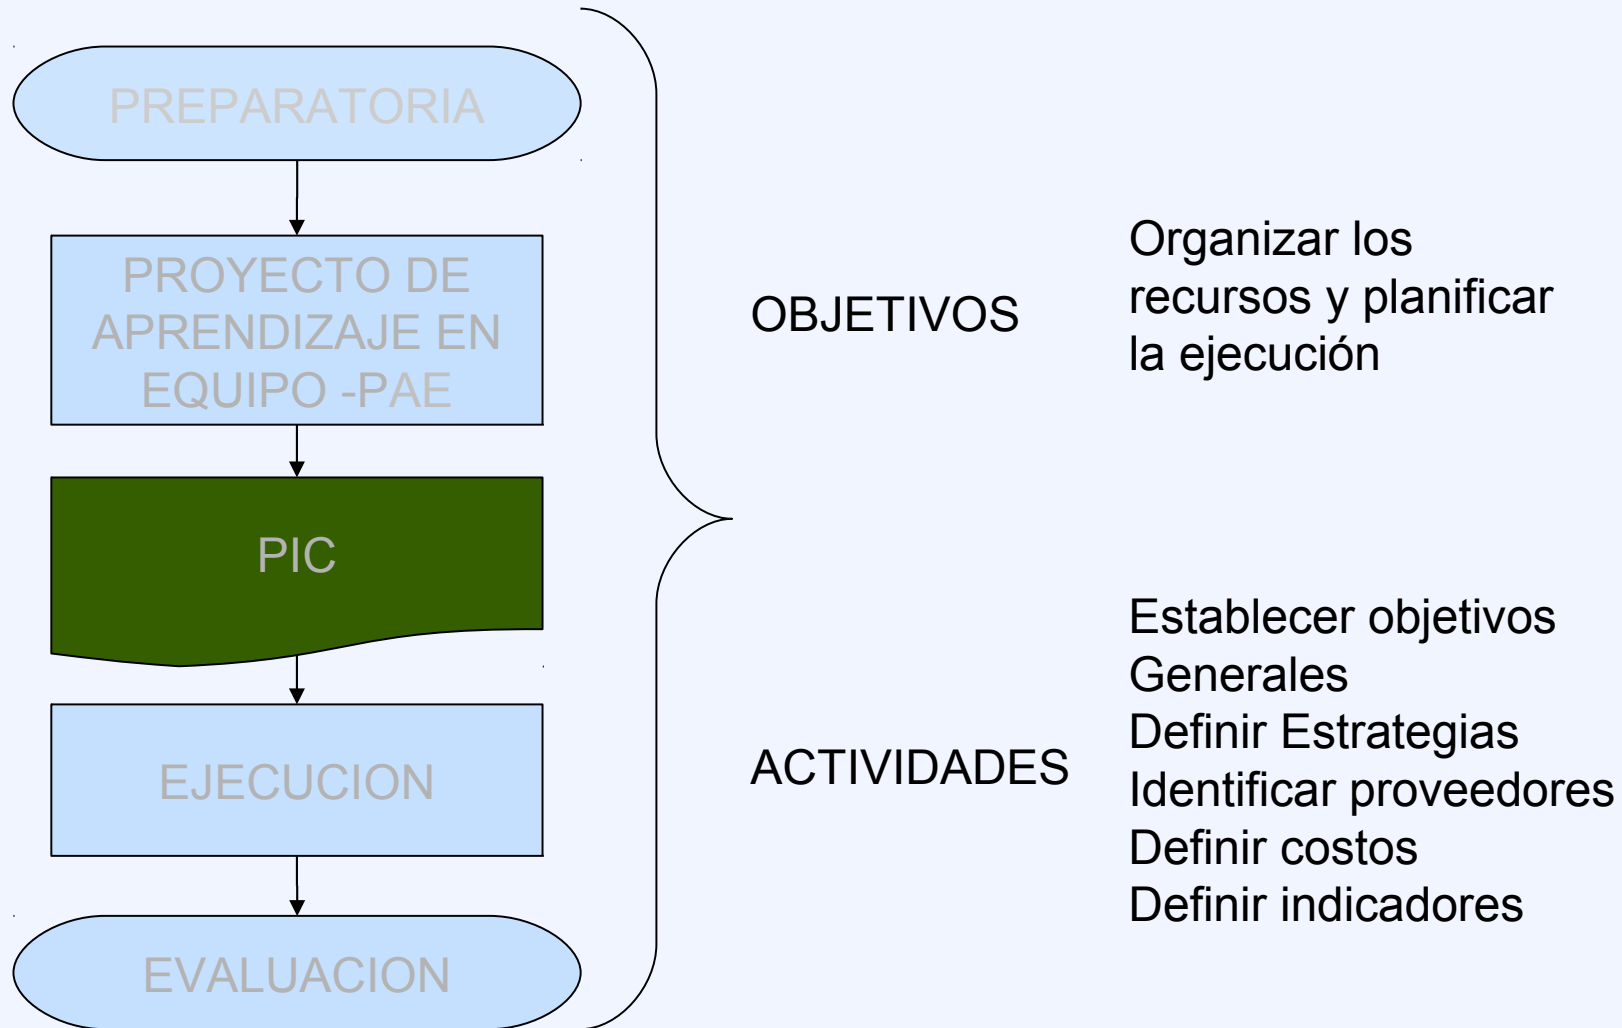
PREPARATORIA

PROYECTO DE APRENDIZAJE EN EQUIPO -PAE

PIC

EJECUCION

EVALUACION

OBJETIVOS

Organizar los recursos y planificar la ejecución

ACTIVIDADES

Establecer objetivos Generales
Definir Estrategias
Identificar proveedores
Definir costos
Definir indicadores